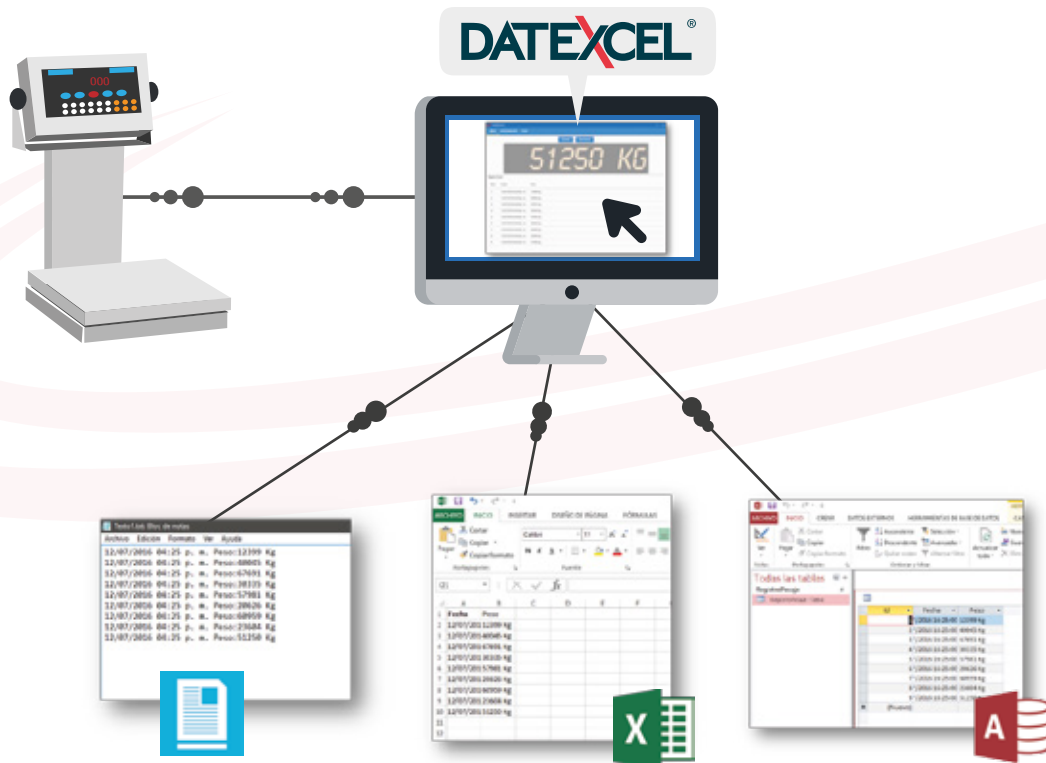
DATEXCEL®

000

51250 KG

Texto1.txt: Bloc de notas
Archivo Edición Formato Ver Ayuda
12/07/2016 04:25 p. m. Peso:12399 Kg
12/07/2016 04:25 p. m. Peso:40045 Kg
12/07/2016 04:25 p. m. Peso:67691 Kg
12/07/2016 04:25 p. m. Peso:30335 Kg
12/07/2016 04:25 p. m. Peso:57981 Kg
12/07/2016 04:25 p. m. Peso:20626 Kg
12/07/2016 04:25 p. m. Peso:60959 Kg
12/07/2016 04:25 p. m. Peso:23604 Kg
12/07/2016 04:25 p. m. Peso:51250 Kg

ARCHIVO INICIO INSERTAR DISEÑO DE PÁGINA FÓRMULAS
Cortar
Copiar
Copiar formato
Pegar
Portapapeles
Calibri
Fuente

| | A | B | C | D | E | F |
|---|---|---|---|---|---|---|
| 1 | Fecha | Peso | | | | |
| 2 | 12/07/2016 | 12399 Kg | | | | |
| 3 | 12/07/2016 | 40045 Kg | | | | |
| 4 | 12/07/2016 | 67691 Kg | | | | |
| 5 | 12/07/2016 | 30335 Kg | | | | |
| 6 | 12/07/2016 | 57981 Kg | | | | |
| 7 | 12/07/2016 | 20626 Kg | | | | |
| 8 | 12/07/2016 | 60959 Kg | | | | |
| 9 | 12/07/2016 | 23604 Kg | | | | |
| 10 | 12/07/2016 | 51250 Kg | | | | |
| 11 | | | | | | |
| 12 | | | | | | |

ARCHIVO INICIO CREAR DATOS EXTERNOS HERRAMIENTAS DE BASE DE DATOS
Ver Pegar Cortar Copiar Copiar formato Filtro Ascendente Descendente Quitar orden Selección Avanzadas Alternar filtro Actualizar todo
Vistas Portapapeles Ordenar y filtrar
Todas las tablas
RegistroPesaje
RegistroPesaje : tabla

| Id | Fecha | Peso |
|---|---|---|
| 1 | 12/07/2016 16:25:00 | 12399 Kg |
| 2 | 12/07/2016 16:25:00 | 40045 Kg |
| 3 | 12/07/2016 16:25:00 | 67691 Kg |
| 4 | 12/07/2016 16:25:00 | 30335 Kg |
| 5 | 12/07/2016 16:25:00 | 57981 Kg |
| 6 | 12/07/2016 16:25:00 | 20626 Kg |
| 7 | 12/07/2016 16:25:00 | 60959 Kg |
| 8 | 12/07/2016 16:25:00 | 23604 Kg |
| 9 | 12/07/2016 16:25:00 | 51250 Kg |
| | (Nuevo) | |